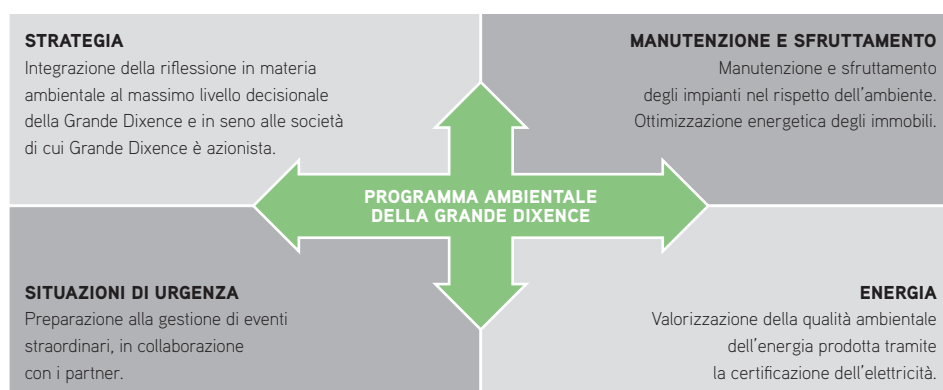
**STRATEGIA**
Integrazione della riflessione in materia ambientale al massimo livello decisionale della Grande Dixence e in seno alle società di cui Grande Dixence è azionista.

**MANUTENZIONE E SFRUTTAMENTO**
Manutenzione e sfruttamento degli impianti nel rispetto dell'ambiente. Ottimizzazione energetica degli immobili.

**PROGRAMMA AMBIENTALE DELLA GRANDE DIXENCE**

**SITUAZIONI DI URGENZA**
Preparazione alla gestione di eventi straordinari, in collaborazione con i partner.

**ENERGIA**
Valorizzazione della qualità ambientale dell'energia prodotta tramite la certificazione dell'elettricità.